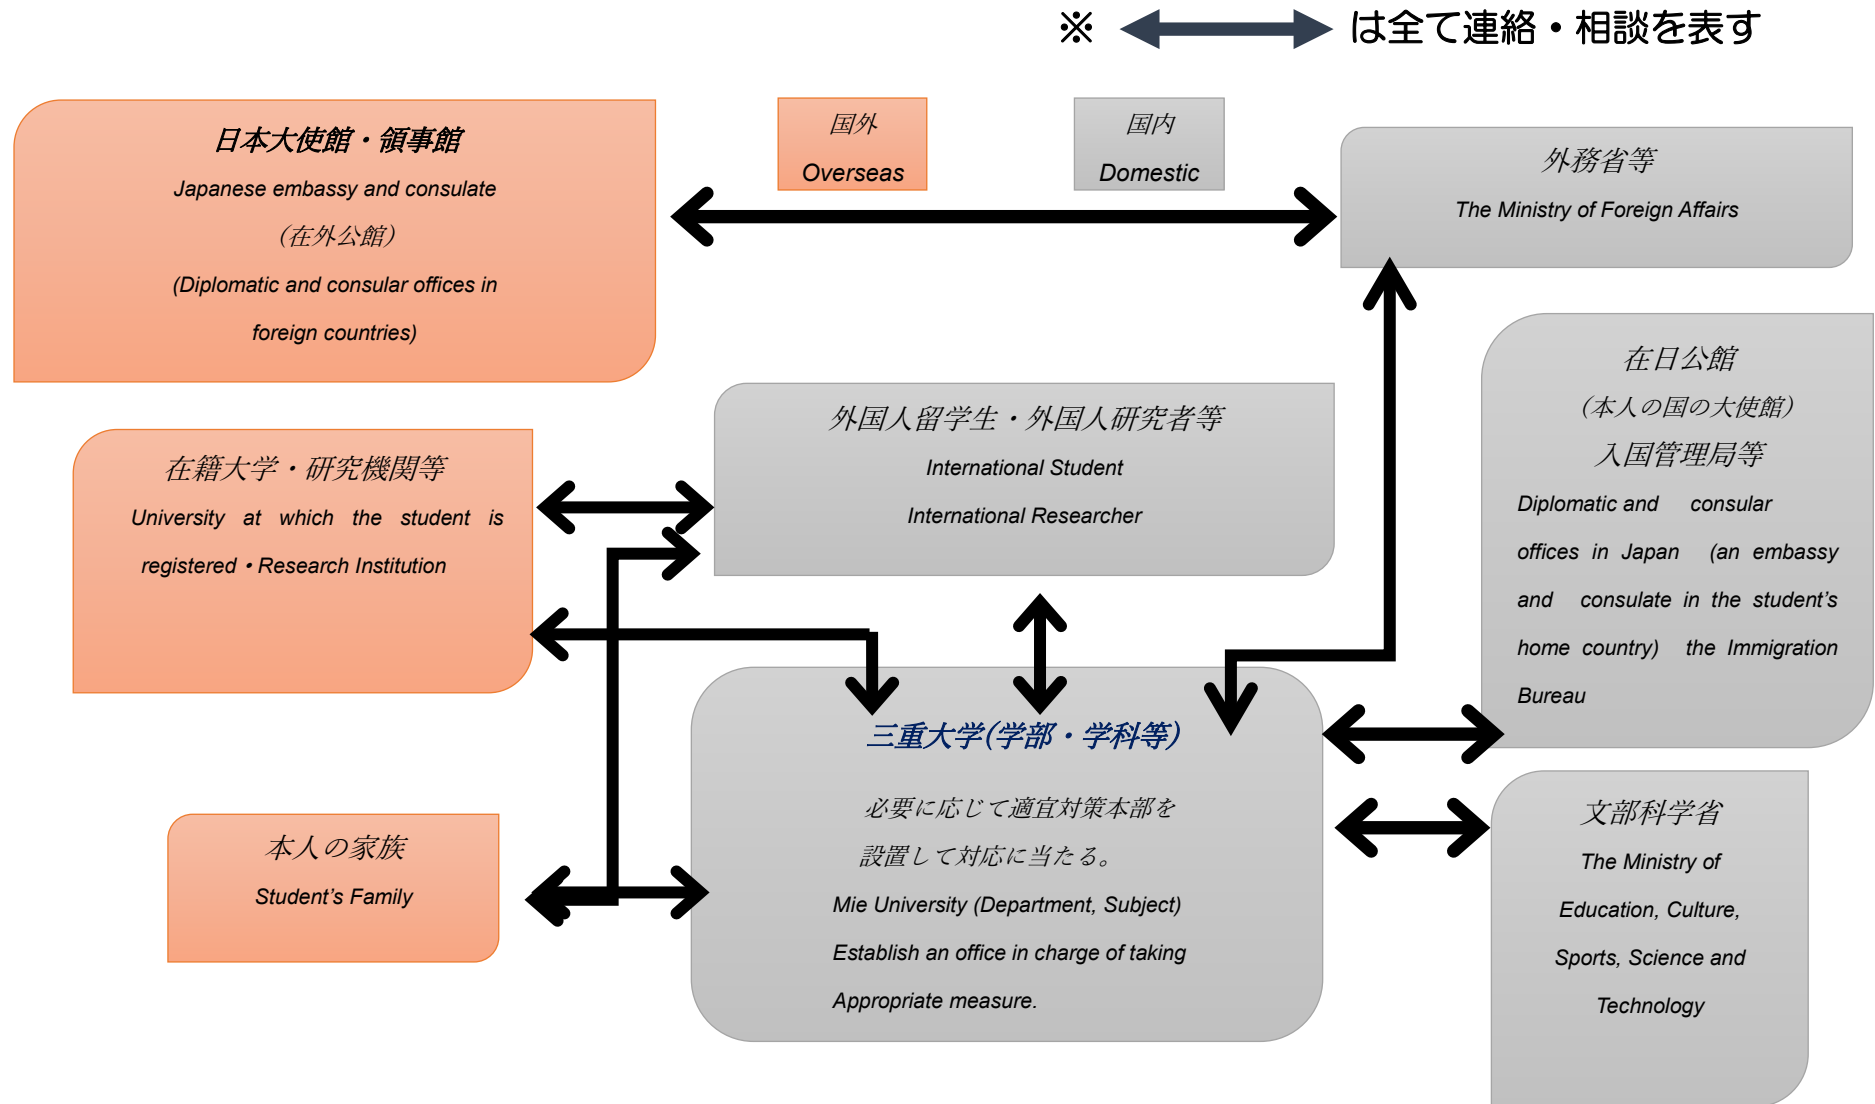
※ は全て連絡・相談を表す

日本大使館・領事館
Japanese embassy and consulate
（在外公館）
(Diplomatic and consular offices in foreign countries)

国外
Overseas

国内
Domestic

外務省等
The Ministry of Foreign Affairs

在籍大学・研究機関等
University at which the student is registered・Research Institution

外国人留学生・外国人研究者等
International Student
International Researcher

在日公館
（本人の国の大使館）
入国管理局等
Diplomatic and consular offices in Japan (an embassy and consulate in the student's home country) the Immigration Bureau

三重大学(学部・学科等)
必要に応じて適宜対策本部を設置して対応に当たる。
Mie University (Department, Subject)
Establish an office in charge of taking Appropriate measure.

本人の家族
Student's Family

文部科学省
The Ministry of Education, Culture, Sports, Science and Technology